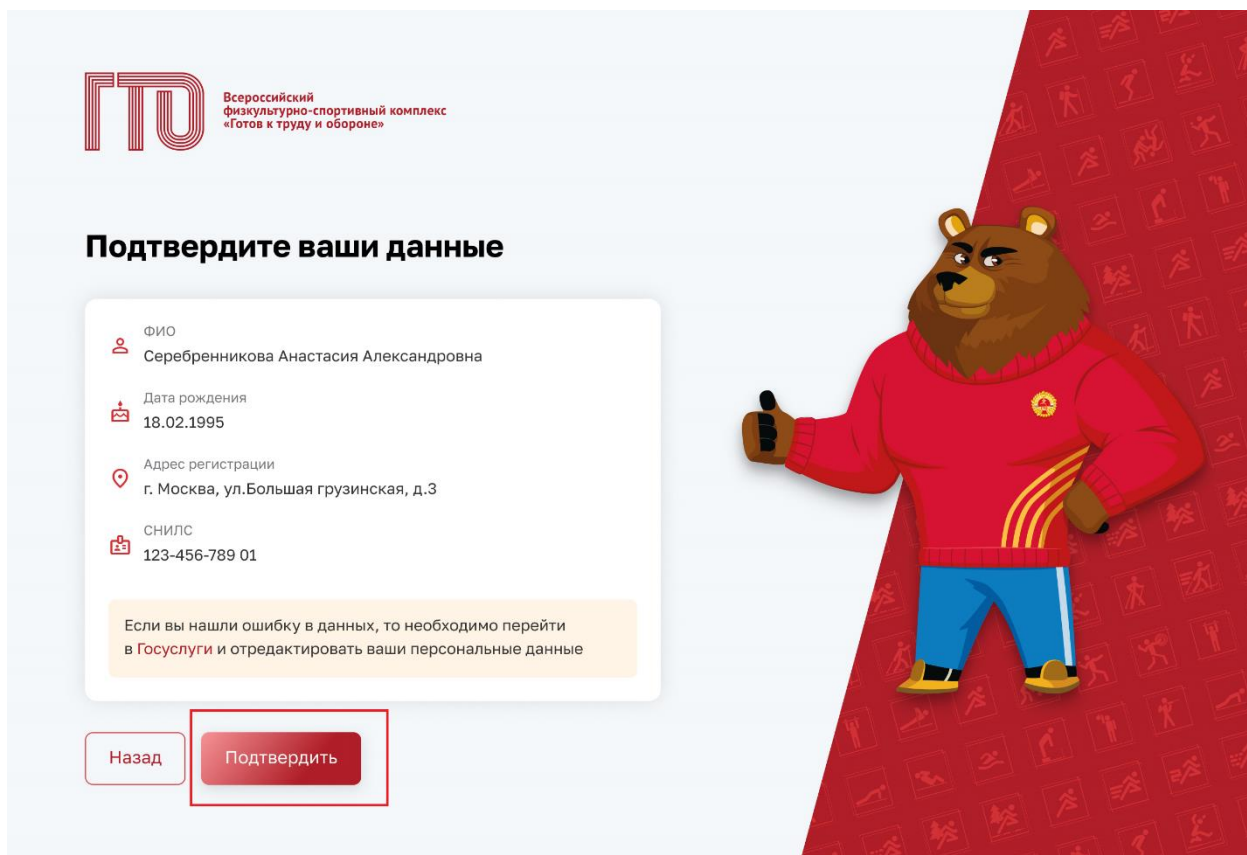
ГТО

Всероссийский физкультурно-спортивный комплекс «Готов к труду и обороне»

Подтвердите ваши данные

ФИО
Серебренникова Анастасия Александровна

Дата рождения
18.02.1995

Адрес регистрации
г. Москва, ул.Большая грузинская, д.3

СНИЛС
123-456-789 01

Если вы нашли ошибку в данных, то необходимо перейти в Госуслуги и отредактировать ваши персональные данные

Назад

Подтвердить